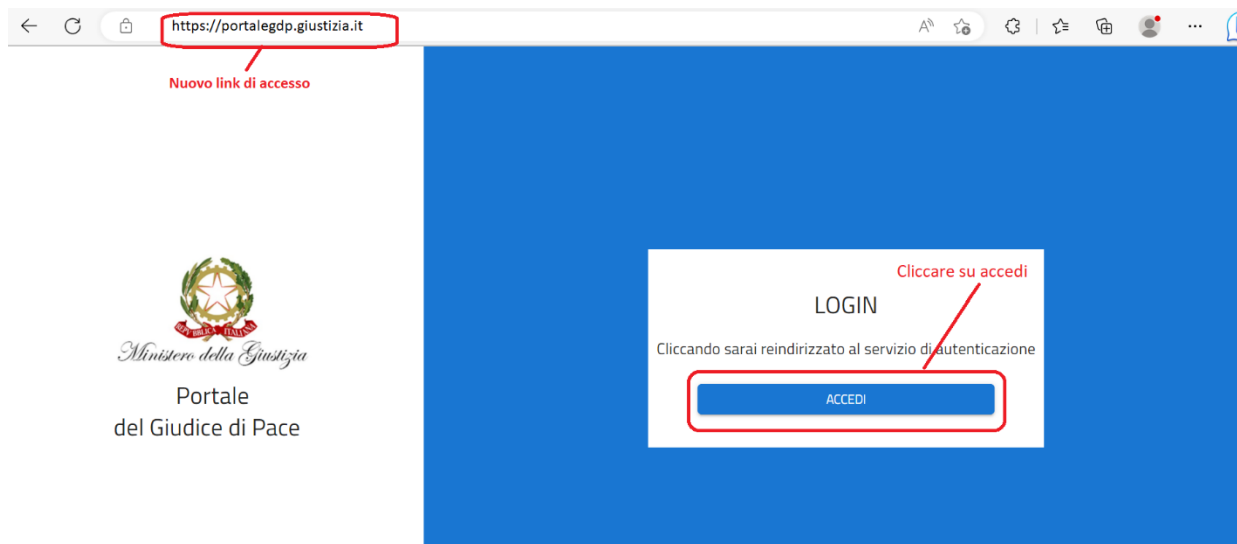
https://portalegdp.giustizia.it

Nuovo link di accesso

REPUBBLICA ITALIANA

Ministero della Giustizia

Portale
del Giudice di Pace

Cliccare su accedi

LOGIN

Cliccando sarai reindirizzato al servizio di autenticazione

ACCEDI